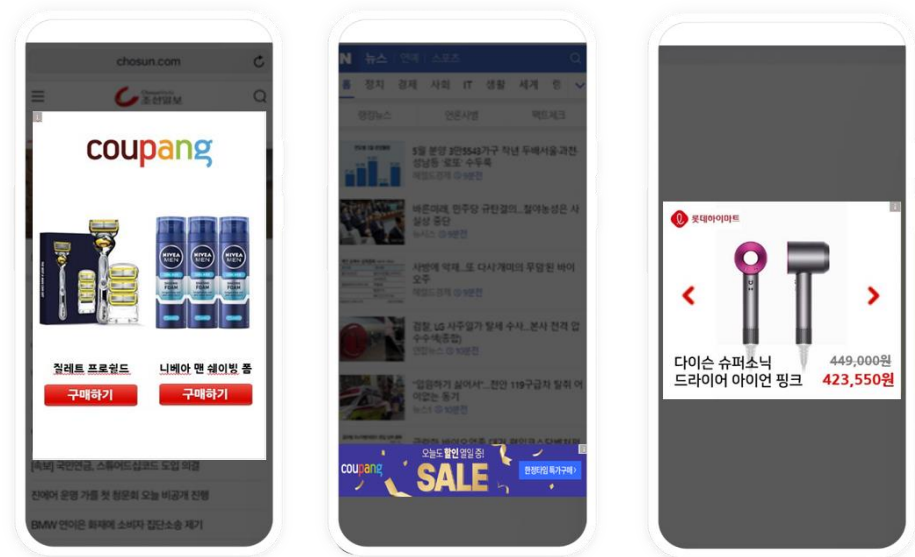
chosun.com

조선일보

coupang

질레트 프로쉴드

구매하기

니베아 맨 쉐이빙 폼

구매하기

[속보] 국민연금, 스튜어드십코드 도입 의결

진에어 운명 가를 첫 청문회 오늘 비공개 진행

BMW 인이은 화재에 소비자 집단소송 제기

N 뉴스 연예 스포츠

홈 정치 경제 사회 IT 생활 세계 뉴

랭킹뉴스 언론사별 팩트체크

5월 분양 3만5543가구 두배서울과천·성남등 로또 수두룩

바른미래 민주당 규탄결의...철야농성은 사실상 중단

사방에 악재...또 다시 개미의 무덤된 바이오주

검찰, LG 사주일가 탈세 수사...본사 전격 압수수색(종합)

"얼음하러 살어서"...전안 119구급차 탈취 어이없는 동기

coupang 오늘도 할인 열일 중! SALE 한정타임 특가구매 >

롯데하이마트

다이슨 슈퍼소닉 드라이어 아이언 핑크

449,000원

423,550원